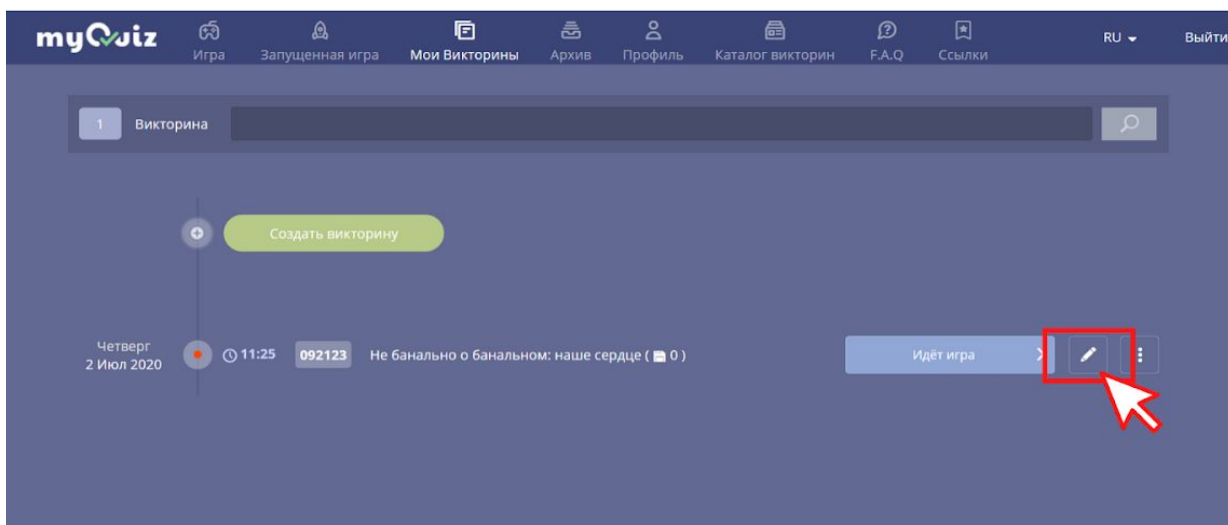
myQuiz Игра Запущенная игра Мои Викторины Архив Профиль Каталог викторин F.A.Q Ссылки RU Выйти

1 Викторина

Создать викторину

Четверг
2 Июл 2020

11:25 092123 Не банально о банальном: наше сердце ( 0 )

Идёт игра